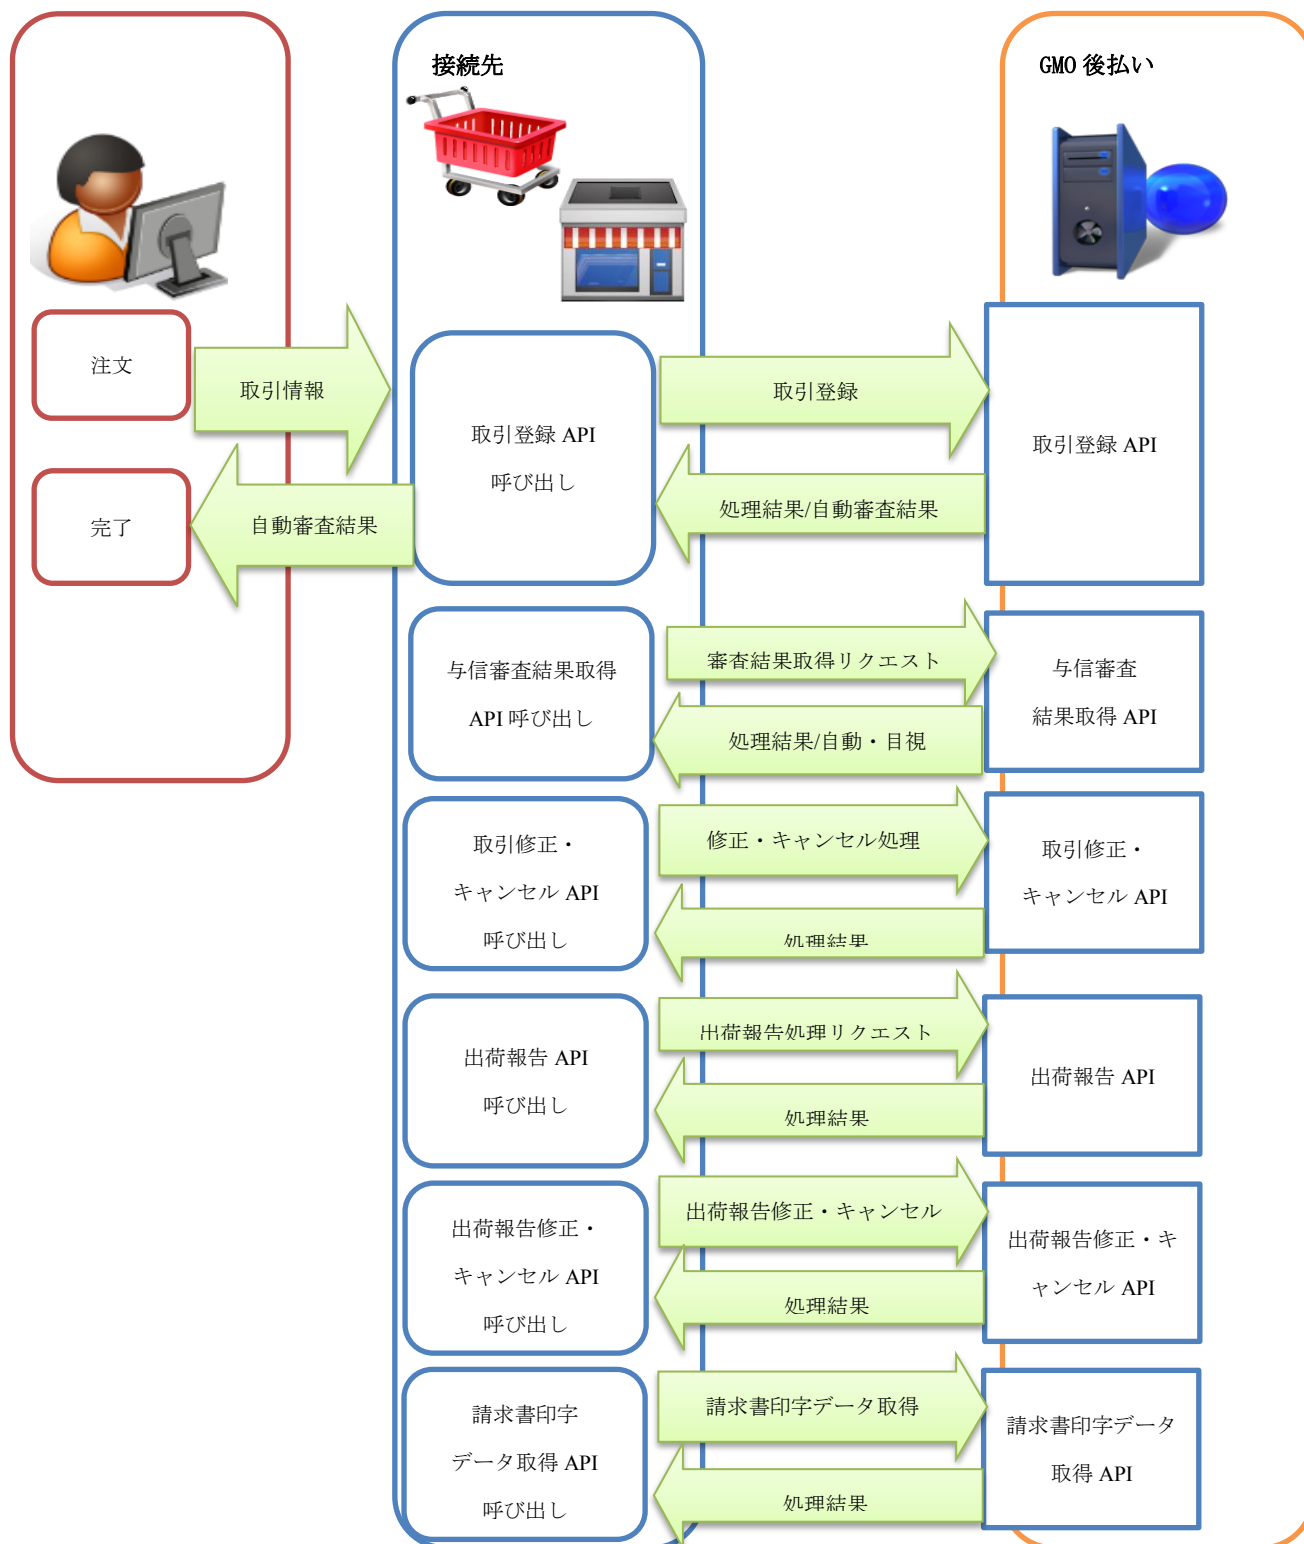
接続先

GMO 後払い

注文

取引情報

完了

自動審査結果

取引登録 API
呼び出し

取引登録

処理結果/自動審査結果

取引登録 API

与信審査結果取得
API 呼び出し

審査結果取得リクエスト

処理結果/自動・目視

与信審査
結果取得 API

取引修正・
キャンセル API
呼び出し

修正・キャンセル処理

処理結果

取引修正・
キャンセル API

出荷報告 API
呼び出し

出荷報告処理リクエスト

処理結果

出荷報告 API

出荷報告修正・
キャンセル API
呼び出し

出荷報告修正・キャンセル

処理結果

出荷報告修正・キャンセル API

請求書印字
データ取得 API
呼び出し

請求書印字データ取得

処理結果

請求書印字データ
取得 API